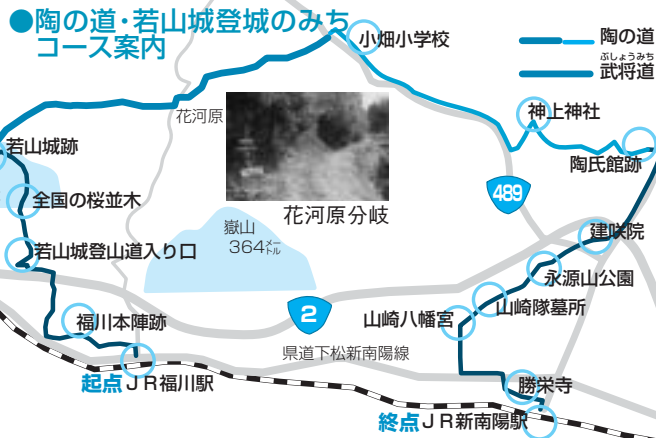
●陶の道・若山城登城のみち
コース案内

小畑小学校

陶の道
ぶしょうみち
武将道

花河原

神上神社

若山城跡

陶氏館跡

489

全国の桜並木

花河原分岐

嶽山
364メートル

建咲院

若山城登山道入り口

永源山公園

2

福川本陣跡

山崎八幡宮

山崎隊墓所

県道下松新南陽線

起点ＪＲ福川駅

勝栄寺

終点ＪＲ新南陽駅